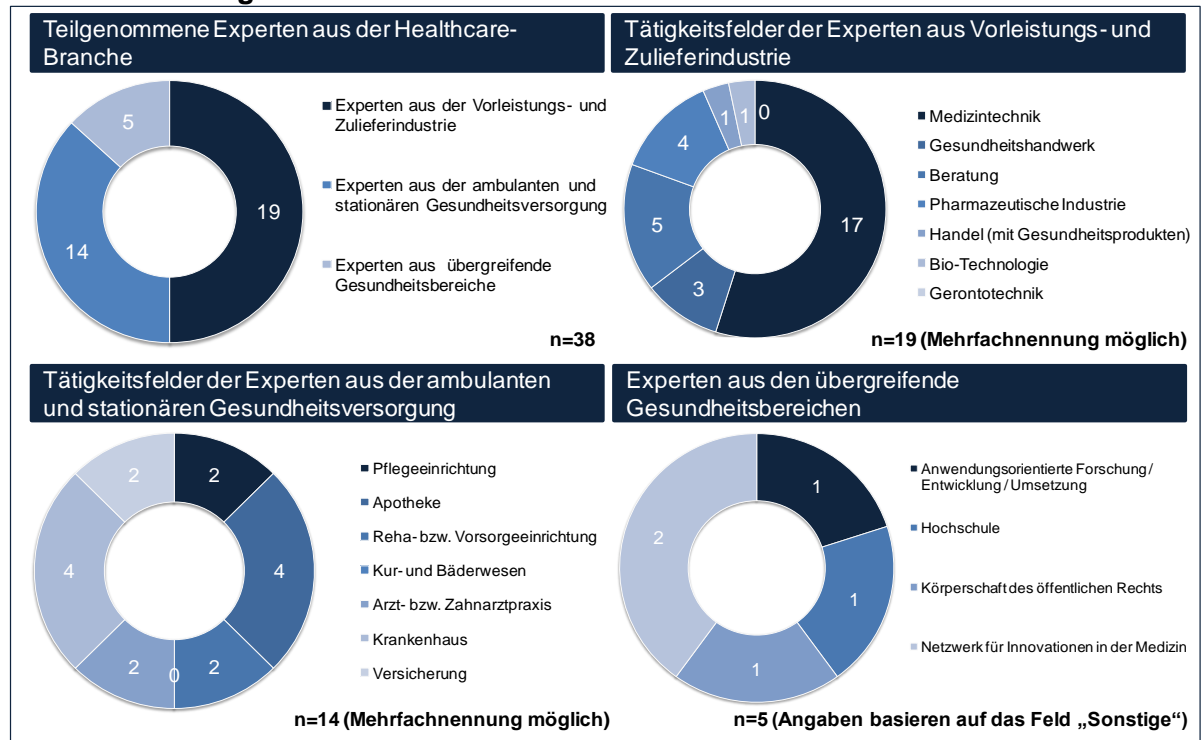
Teilgenommene Experten aus der Healthcare-Branche

5

19

14

Experten aus der Vorleistungs- und Zulieferindustrie

Experten aus der ambulanten und stationären Gesundheitsversorgung

Experten aus übergreifende Gesundheitsbereiche

n=38

Tätigkeitsfelder der Experten aus Vorleistungs- und Zulieferindustrie

4

1

1

0

17

5

3

Medizintechnik

Gesundheitshandwerk

Beratung

Pharmazeutische Industrie

Handel (mit Gesundheitsprodukten)

Bio-Technologie

Gerontotechnik

n=19 (Mehrfachnennung möglich)

Tätigkeitsfelder der Experten aus der ambulanten und stationären Gesundheitsversorgung

2

2

4

4

2

0

2

Pflegeeinrichtung

Apotheke

Reha- bzw. Vorsorgeeinrichtung

Kur- und Bäderwesen

Arzt- bzw. Zahnarztpraxis

Krankenhaus

Versicherung

n=14 (Mehrfachnennung möglich)

Experten aus den übergreifende Gesundheitsbereichen

2

1

1

1

Anwendungsorientierte Forschung / Entwicklung / Umsetzung

Hochschule

Körperschaft des öffentlichen Rechts

Netzwerk für Innovationen in der Medizin

n=5 (Angaben basieren auf das Feld „Sonstige“)